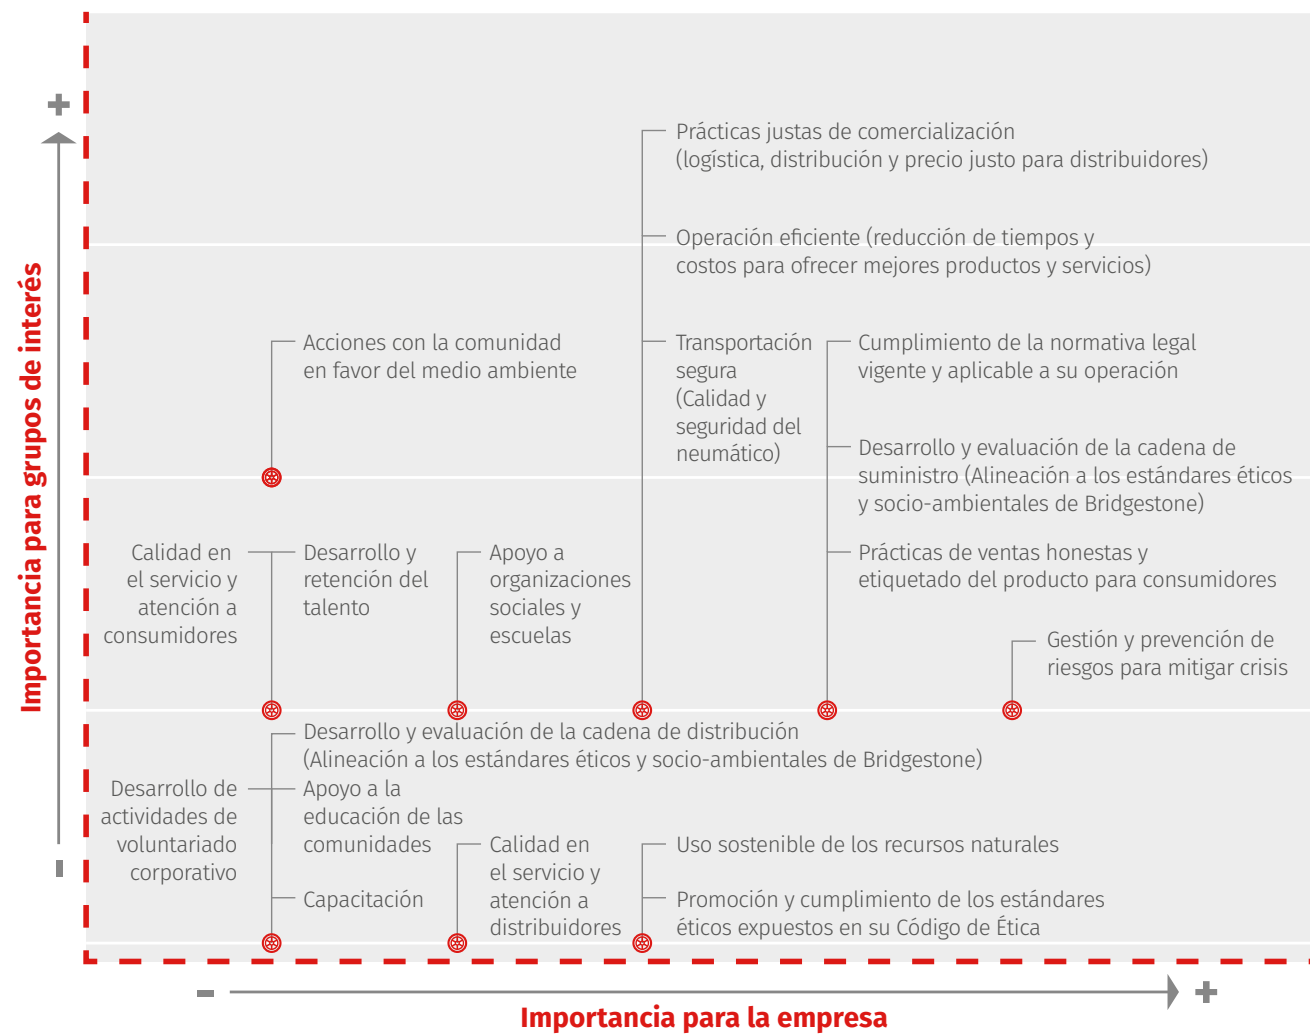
+

Importancia para grupos de interés

-

Prácticas justas de comercialización (logística, distribución y precio justo para distribuidores)

Operación eficiente (reducción de tiempos y costos para ofrecer mejores productos y servicios)

Acciones con la comunidad en favor del medio ambiente

Transportación segura (Calidad y seguridad del neumático)

Cumplimiento de la normativa legal vigente y aplicable a su operación

Desarrollo y evaluación de la cadena de suministro (Alineación a los estándares éticos y socio-ambientales de Bridgestone)

Calidad en el servicio y atención a consumidores

Desarrollo y retención del talento

Apoyo a organizaciones sociales y escuelas

Prácticas de ventas honestas y etiquetado del producto para consumidores

Gestión y prevención de riesgos para mitigar crisis

Desarrollo y evaluación de la cadena de distribución (Alineación a los estándares éticos y socio-ambientales de Bridgestone)

Desarrollo de actividades de voluntariado corporativo

Apoyo a la educación de las comunidades

Calidad en el servicio y atención a distribuidores

Uso sostenible de los recursos naturales

Capacitación

Promoción y cumplimiento de los estándares éticos expuestos en su Código de Ética

-

+

Importancia para la empresa